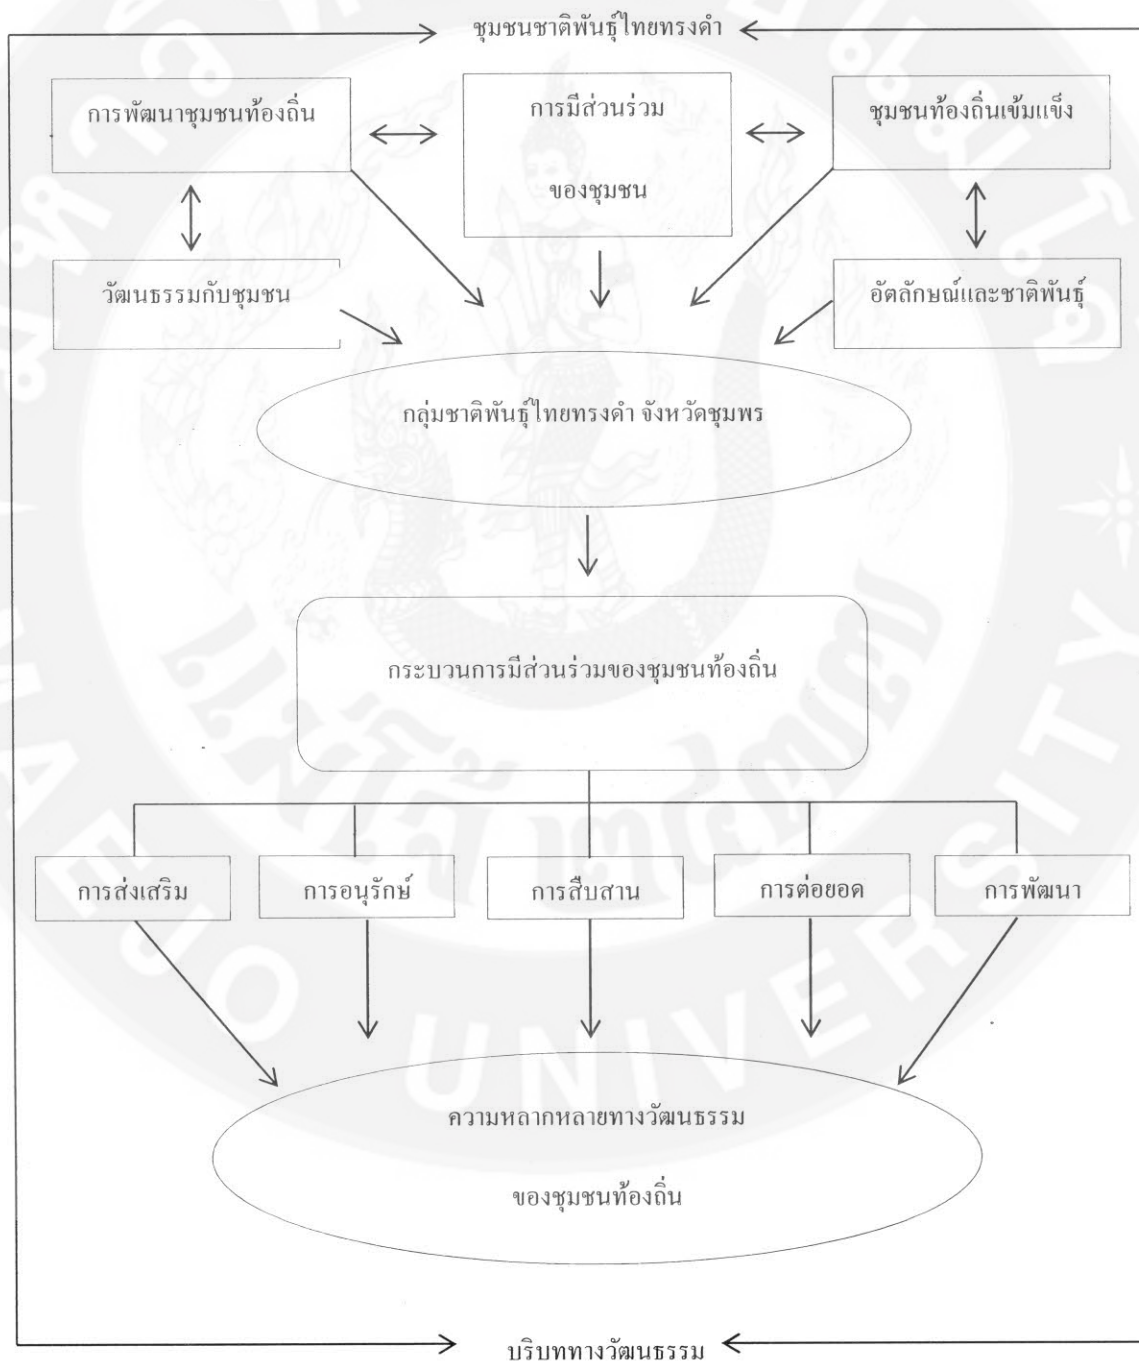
ชุมชนชาติพันธุ์ไทยทรงดำ

การพัฒนาชุมชนท้องถิ่น

การมีส่วนร่วม

ของชุมชน

ชุมชนท้องถิ่นเข้มแข็ง

วัฒนธรรมกับชุมชน

อัตลักษณ์และชาติพันธุ์

กลุ่มชาติพันธุ์ไทยทรงดำ จังหวัดชุมพร

กระบวนการมีส่วนร่วมของชุมชนท้องถิ่น

การส่งเสริม

การอนุรักษ์

การสืบสาน

การต่อยอด

การพัฒนา

ความหลากหลายทางวัฒนธรรม

ของชุมชนท้องถิ่น

บริบททางวัฒนธรรม